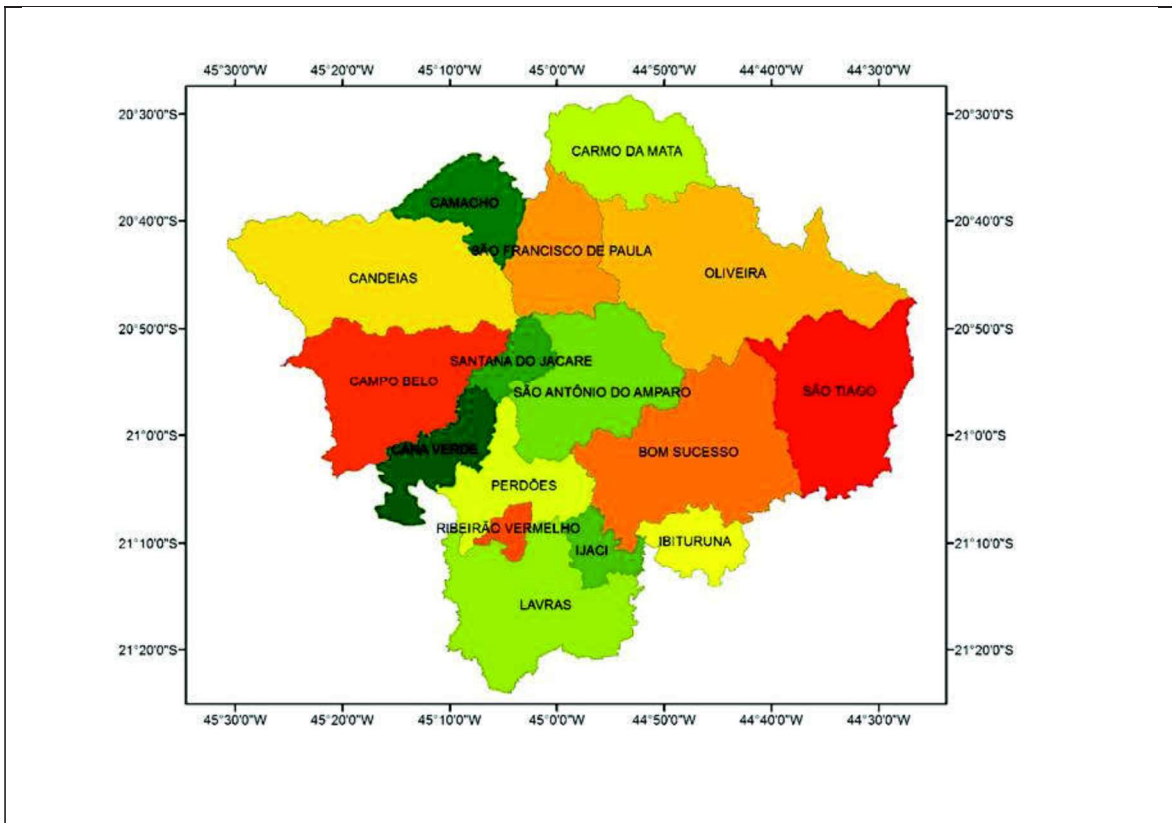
45°30'0"W 45°20'0"W 45°10'0"W 45°0'0"W 44°50'0"W 44°40'0"W 44°30'0"W

20°30'0"S
20°40'0"S
20°50'0"S
21°0'0"S
21°10'0"S
21°20'0"S

CARMO DA MATA
CAMACHO
SÃO FRANCISCO DE PAULA
CANDEIAS
OLIVEIRA
SANTANA DO JACARE
CAMPO BELO
SÃO ANTÔNIO DO AMPARO
SÃO TIAGO
CANA VERDE
BOM SUCESSO
PERDÕES
RIBEIRÃO VERMELHO
IJACI
IBITURUNA
LAVRAS

20°30'0"S
20°40'0"S
20°50'0"S
21°0'0"S
21°10'0"S
21°20'0"S

45°30'0"W 45°20'0"W 45°10'0"W 45°0'0"W 44°50'0"W 44°40'0"W 44°30'0"W